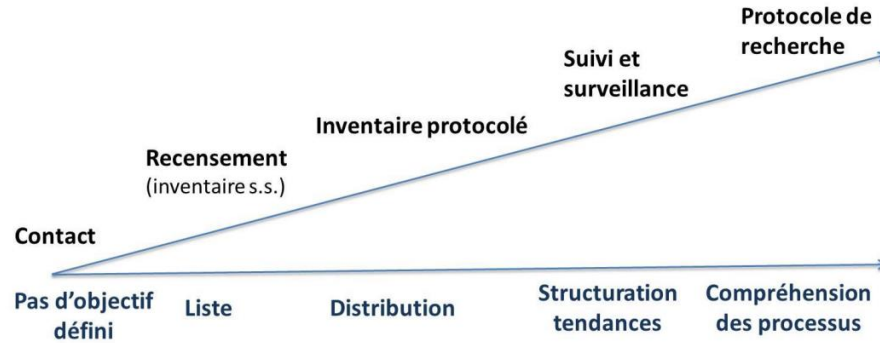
Contact

Recensement
(inventaire s.s.)

Inventaire protocolé

Suivi et surveillance

Protocole de recherche

Pas d'objectif défini

Liste

Distribution

Structuration tendances

Compréhension des processus